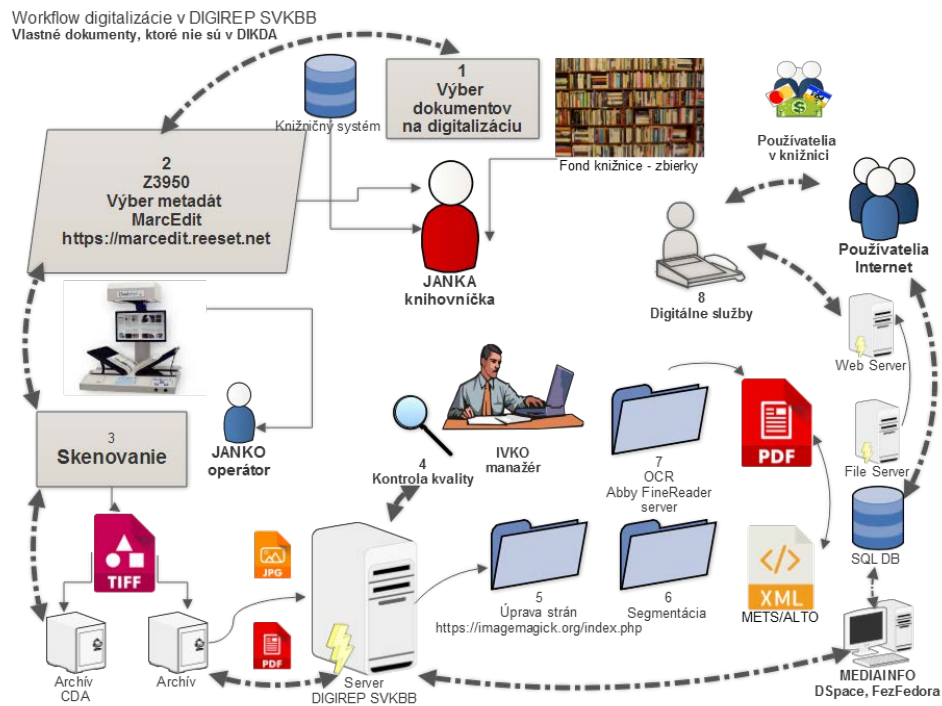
Workflow digitalizácie v DIGIREP SVKBB
Vlastné dokumenty, ktoré nie sú v DIKDA

Knižničný systém

1
Výber dokumentov na digitalizáciu

Fond knižnice - zbierky

Používatelia v knižnici

2
Z3950
Výber metadát
MarcEdit
https://marcedit.reeset.net

JANKA
knihovníčka

Používatelia Internet

8
Digitálne služby

Web Server

JANKO
operátor

3
Skenovanie

4
Kontrola kvality

IVKO
manažér

7
OCR
Abby FineReader server

PDF

File Server

TIFF

JPG

SQL DB

5
Úprava strán
https://imagemagick.org/index.php

6
Segmentácia

XML

METS/ALTO

PDF

Archív CDA

Archív

Server
DIGIREP SVKBB

MEDIAINFO
DSpace, FezFedora